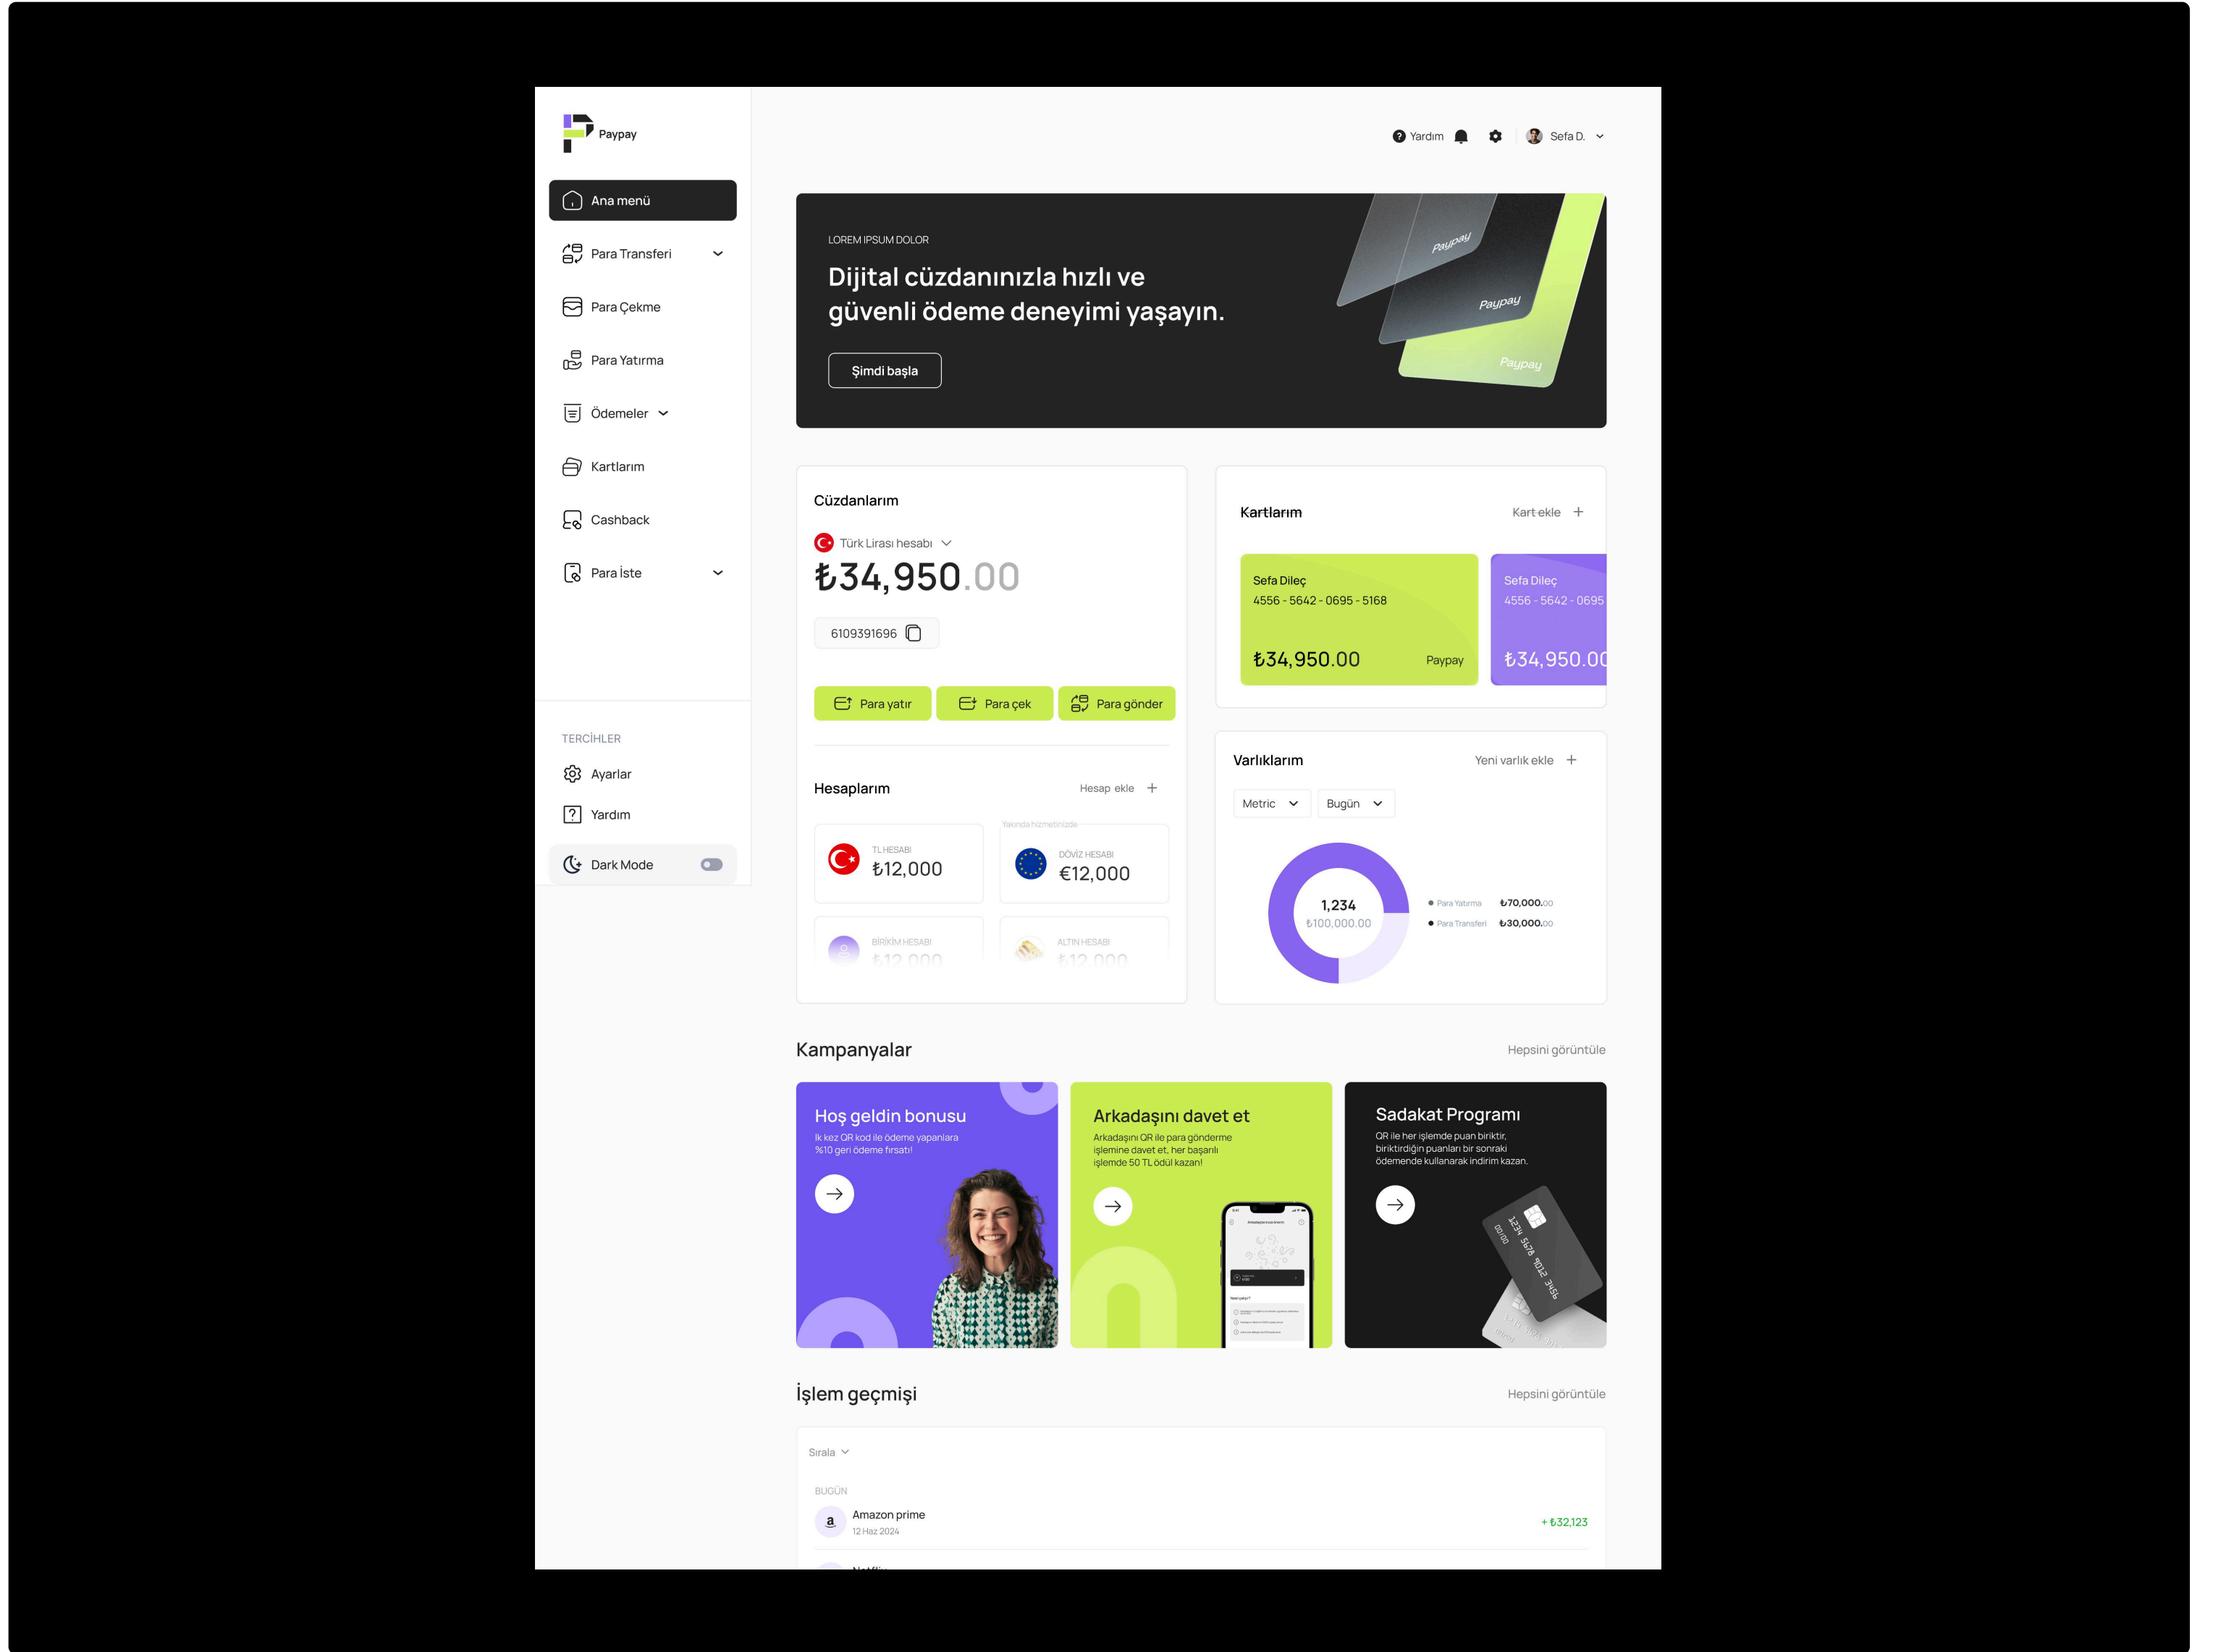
Paypay

Ana menü
Para Transferi
Para Çekme
Para Yatırma
Ödemeler
Kartlarım
Cashback
Para İste

TERCİHLER
Ayarlar
Yardım
Dark Mode

Yardım Sefa D.

LOREM IPSUM DOLOR
Dijital cüzdanınızla hızlı ve güvenli ödeme deneyimi yaşayın.
Şimdi başla

Paypay Paypay Paypay

Cüzdanlarım
Türk Lirası hesabı
₺34,950.00
6109391696
Para yatır Para çek Para gönder

Hesaplarım Hesap ekle +
TL HESABI ₺12,000
Yakında hizmetinizde
DÖVİZ HESABI €12,000
BİRİKİM HESABI ₺12,000
ALTIN HESABI ₺12,000

Kartlarım Kart ekle +
Sefa Dileç 4556 - 5642 - 0695 - 5168 ₺34,950.00 Paypay
Sefa Dileç 4556 - 5642 - 0695 ₺34,950.00

Varlıklarım Yeni varlık ekle +
Metric Bugün
1,234 ₺100,000.00
Para Yatırma ₺70,000.00
Para Transferi ₺30,000.00

Kampanyalar Hepsini görüntüle
Hoş geldin bonusu
İlk kez QR kod ile ödeme yapanlara %10 geri ödeme fırsatı!
Arkadaşını davet et
Arkadaşını QR ile para gönderme işlemine davet et, her başarılı işlemde 50 TL ödül kazan!
Sadakat Programı
QR ile her işlemde puan biriktir, biriktirdiğin puanları bir sonraki ödemende kullanarak indirim kazan.

İşlem geçmişi Hepsini görüntüle
Sırala
BUGÜN
Amazon prime 12 Haz 2024 + ₺32,123